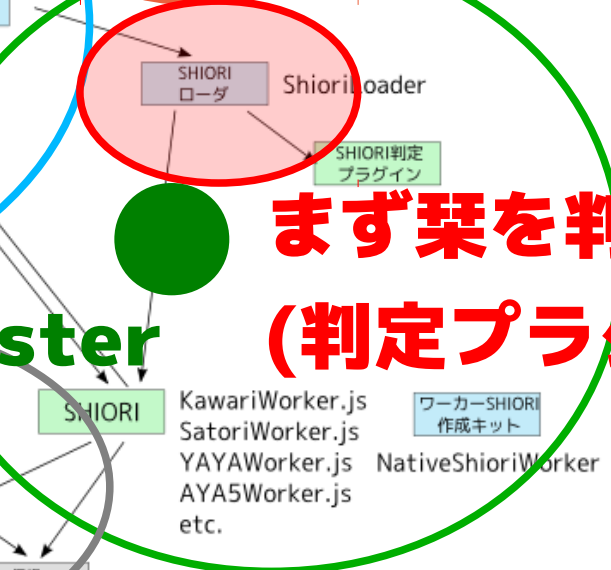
SHIORI
ローダ

ShioriLoader

SHIORI判定
プラグイン

まず栞を判

(判定プラグ

ster

SHIORI

KawariWorker.js
SatoriWorker.js
YAYAWorker.js
AYA5Worker.js
etc.

ワーカーSHIORI
作成キット

NativeShioriWorker